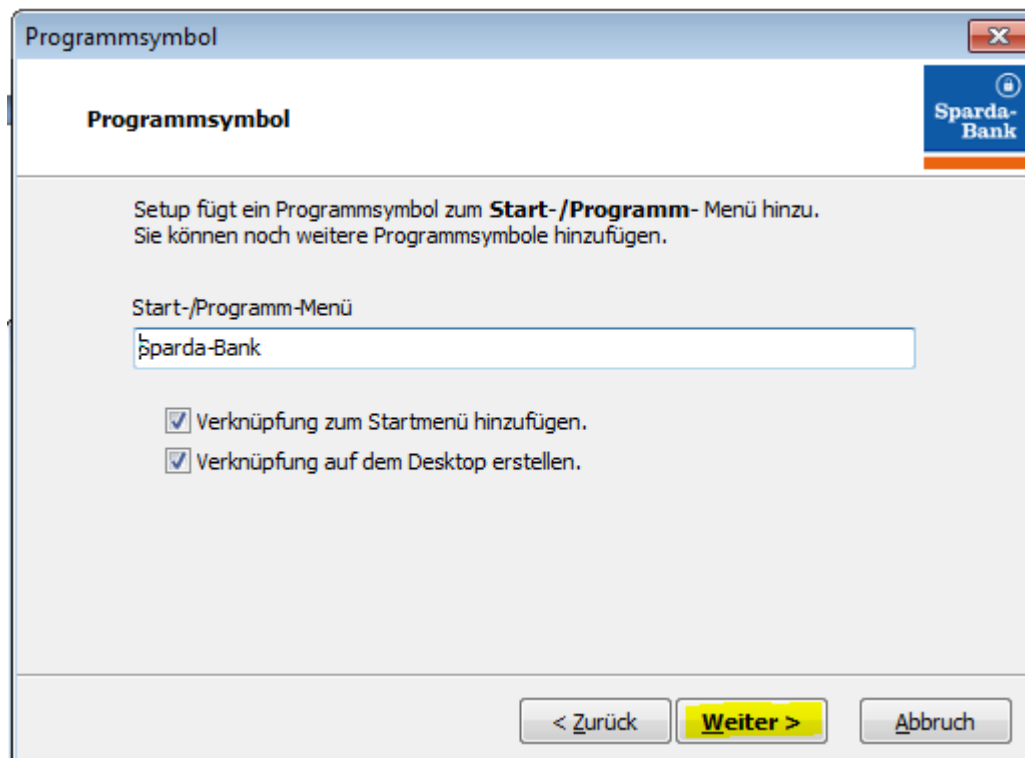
Programmsymbol

Programmsymbol

Sparda-Bank

Setup fügt ein Programmsymbol zum **Start-/Programm-** Menü hinzu.
Sie können noch weitere Programmsymbole hinzufügen.

Start-/Programm-Menü

Sparda-Bank

Verknüpfung zum Startmenü hinzufügen.

Verknüpfung auf dem Desktop erstellen.

< Zurück

Weiter >

Abbruch